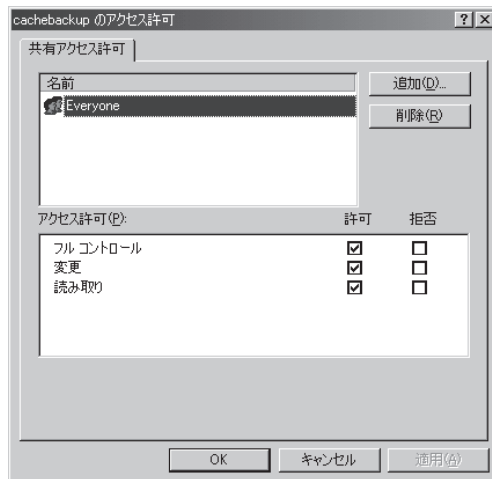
cachebackup のアクセス許可 ? X

共有アクセス許可

名前
Everyone

追加(D)...
削除(R)

アクセス許可(P):

| | 許可 | 拒否 |
|---|---|---|
| フル コントロール | ☑ | ☐ |
| 変更 | ☑ | ☐ |
| 読み取り | ☑ | ☐ |

OK キャンセル 適用(A)